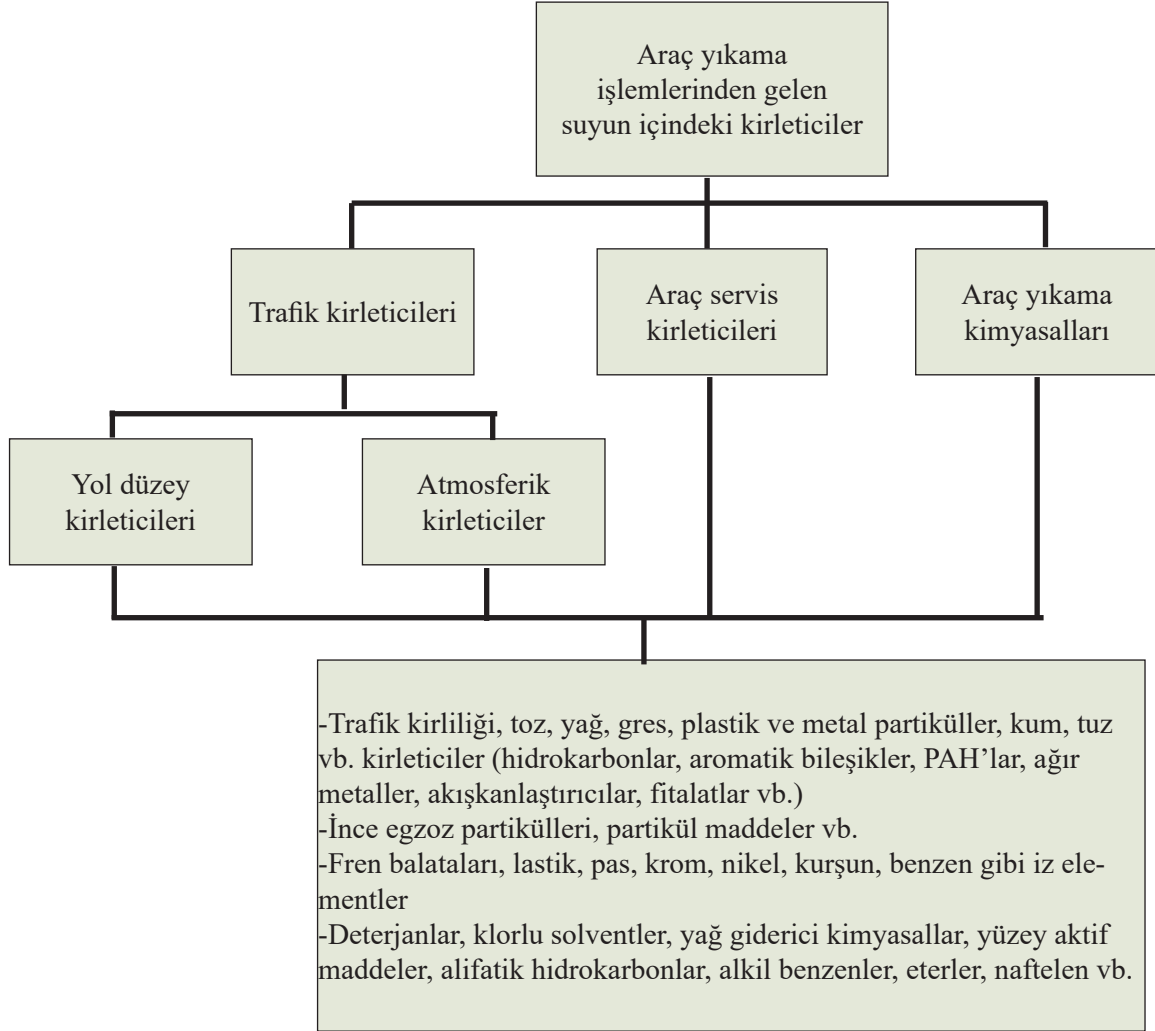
Araç yıkama işlemlerinden gelen suyun içindeki kirleticiler

Trafik kirleticileri

Araç servis kirleticileri

Araç yıkama kimyasalları

Yol düzey kirleticileri

Atmosferik kirleticiler

-Trafik kirliliği, toz, yağ, gres, plastik ve metal partiküller, kum, tuz vb. kirleticiler (hidrokarbonlar, aromatik bileşikler, PAH'lar, ağır metaller, akışkanlaştırıcılar, fitalatlar vb.)
-İnce egzoz partikülleri, partikül maddeler vb.
-Fren balataları, lastik, pas, krom, nikel, kurşun, benzen gibi iz elementler
-Deterjanlar, klorlu solventler, yağ giderici kimyasallar, yüzey aktif maddeler, alifatik hidrokarbonlar, alkil benzenler, eterler, naftelen vb.